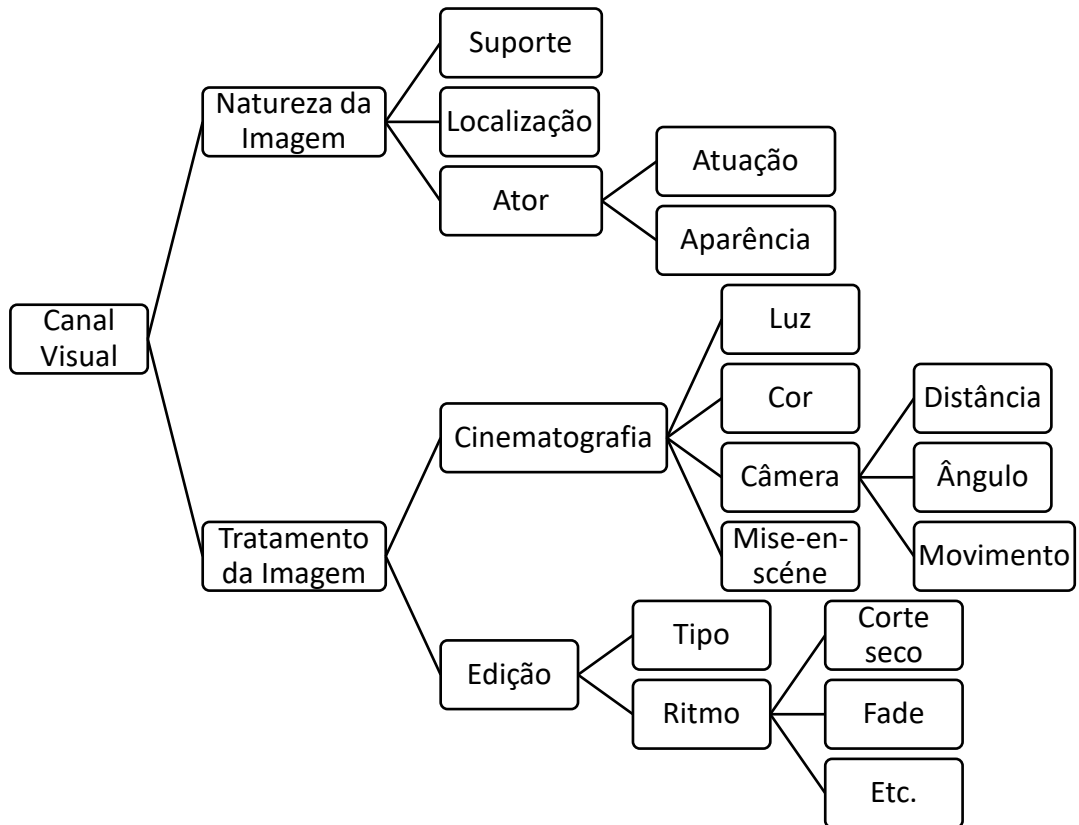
Canal Visual

Natureza da Imagem

Suporte

Localização

Ator

Atuação

Aparência

Tratamento da Imagem

Cinematografia

Luz

Cor

Câmera

Distância

Ângulo

Movimento

Mise-en-scéne

Edição

Tipo

Ritmo

Corte seco

Fade

Etc.